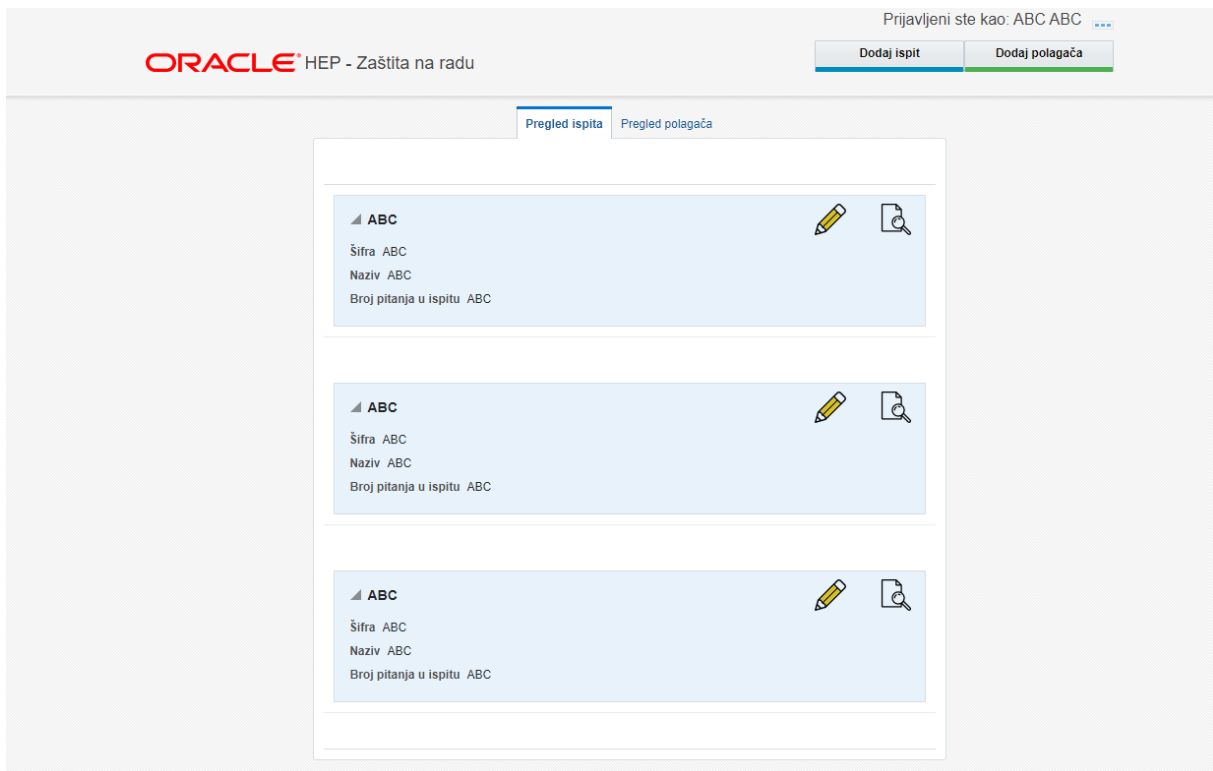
Prijavljeni ste kao: ABC ABC

ORACLE HEP - Zaštita na radu

Dodaj ispit
Dodaj polagača

Pregled ispita
Pregled polagača

◢ ABC
Šifra ABC
Naziv ABC
Broj pitanja u ispitu ABC

◢ ABC
Šifra ABC
Naziv ABC
Broj pitanja u ispitu ABC

◢ ABC
Šifra ABC
Naziv ABC
Broj pitanja u ispitu ABC